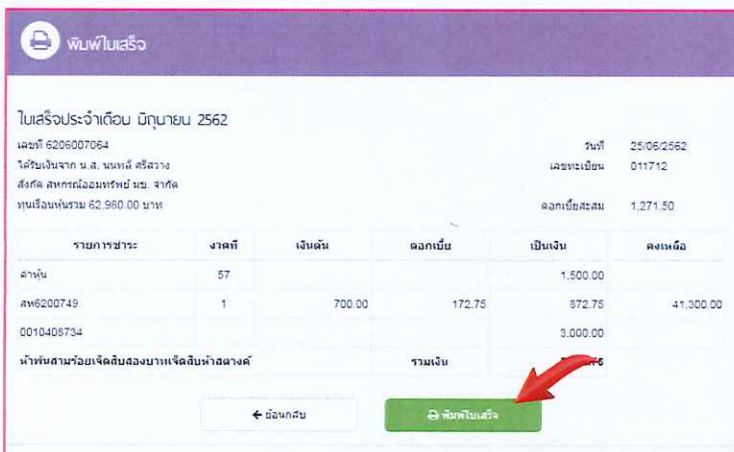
พิมพ์ใบเสร็จ

ใบเสร็จประจำเดือน มิถุนายน 2562

เลขที่ 6206007064
ได้รับเงินจาก น.ส. นนทน์ ศรีสว่าง
สังกัด สหกรณ์ออมทรัพย์ มช. จำกัด
ทุนเรือนหุ้นรวม 62,960.00 บาท

วันที่ 25/06/2562
เลขทะเบียน 011712
ดอกเบี้ยสะสม 1,271.50

| รายการชำระ | งวดที่ | เงินต้น | ดอกเบี้ย | เป็นเงิน | คงเหลือ |
|---|---|---|---|---|---|
| ค่าหุ้น | 57 | | | 1,500.00 | |
| สห6200749 | 1 | 700.00 | 172.75 | 872.75 | 41,300.00 |
| 0010408734 | | | | 3,000.00 | |
| ห้าพันสามร้อยเจ็ดสิบสองบาทเจ็ดสิบห้าสตางค์ | | | รวมเงิน | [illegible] | |

← ย้อนกลับ
พิมพ์ใบเสร็จ